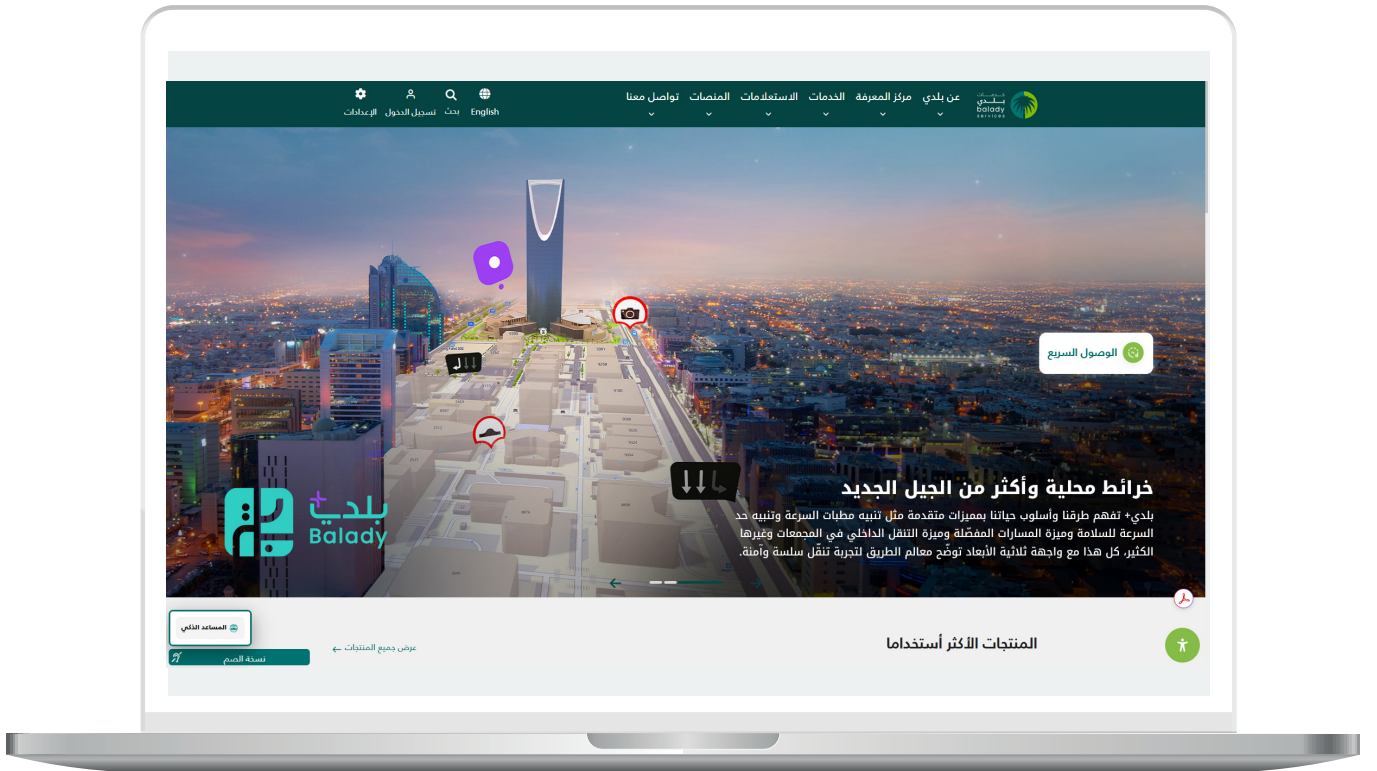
خدمات بلدي balady services

عن بلدي
مركز المعرفة
الخدمات
الاستعلامات
المنصات
تواصل معنا

English
بحث
تسجيل الدخول
الإعدادات

الوصول السريع

خرائط محلية وأكثر من الجيل الجديد

بلدي+ تفهم طرقنا وأسلوب حياتنا بمميزات متقدمة مثل تنبيه مطبات السرعة وتنبيه حد السرعة للسلامة وميزة المسارات المفضّلة وميزة التنقل الداخلي في المجمعات وغيرها الكثير، كل هذا مع واجهة ثلاثية الأبعاد توضّح معالم الطريق لتجربة تنقّل سلسة وآمنة.

بلدي+ Balady

المساعد الذكي
نسخة الصم

عرض جميع المنتجات

المنتجات الأكثر أستخداما